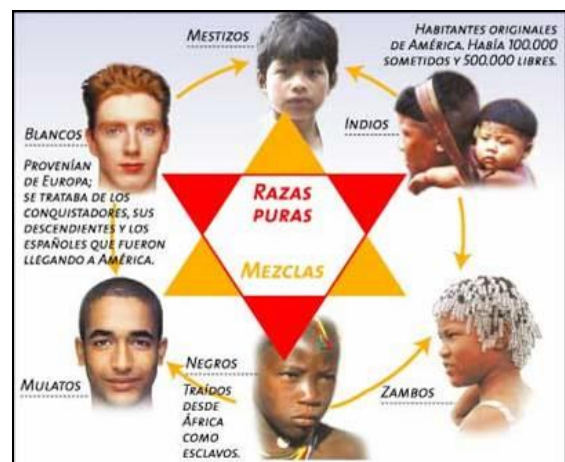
Mestizos

Habitantes originales de América. Había 100.000 sometidos y 500.000 libres.

Indios

Blancos

Provenían de Europa; se trataba de los conquistadores, sus descendientes y los españoles que fueron llegando a América.

Razas puras

Mezclas

Mulatos

Negros

Traídos desde África como esclavos.

Zambos